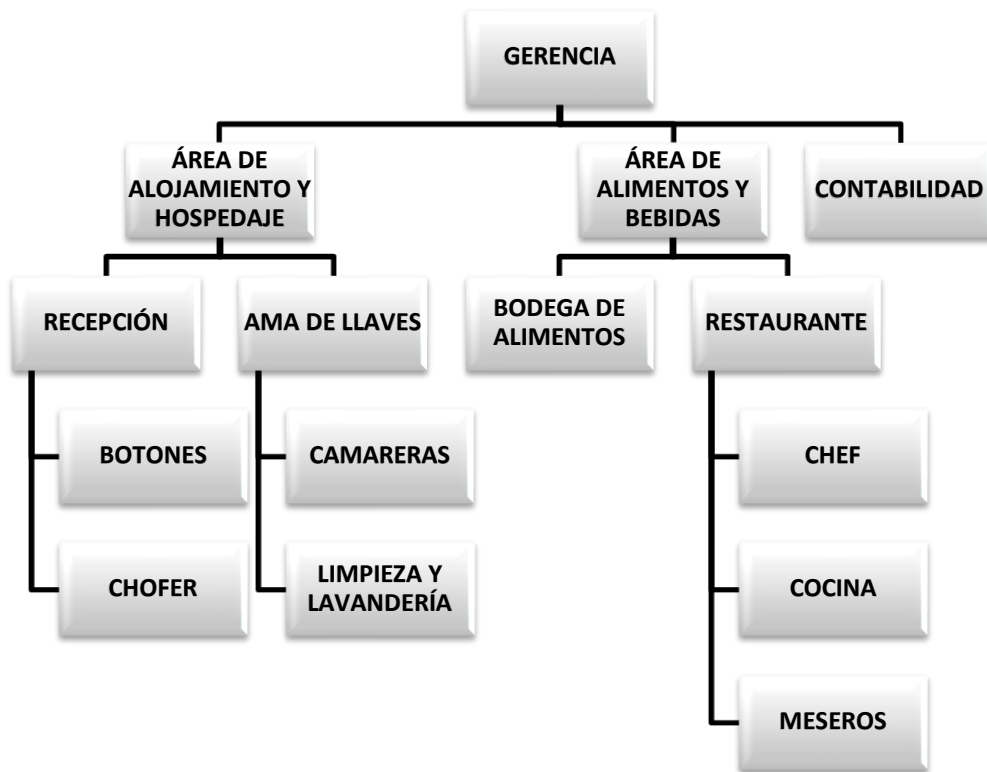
GERENCIA

ÁREA DE ALOJAMIENTO Y HOSPEDAJE

ÁREA DE ALIMENTOS Y BEBIDAS

CONTABILIDAD

RECEPCIÓN

AMA DE LLAVES

BODEGA DE ALIMENTOS

RESTAURANTE

BOTONES

CHOFER

CAMARERAS

LIMPIEZA Y LAVANDERÍA

CHEF

COCINA

MESEROS